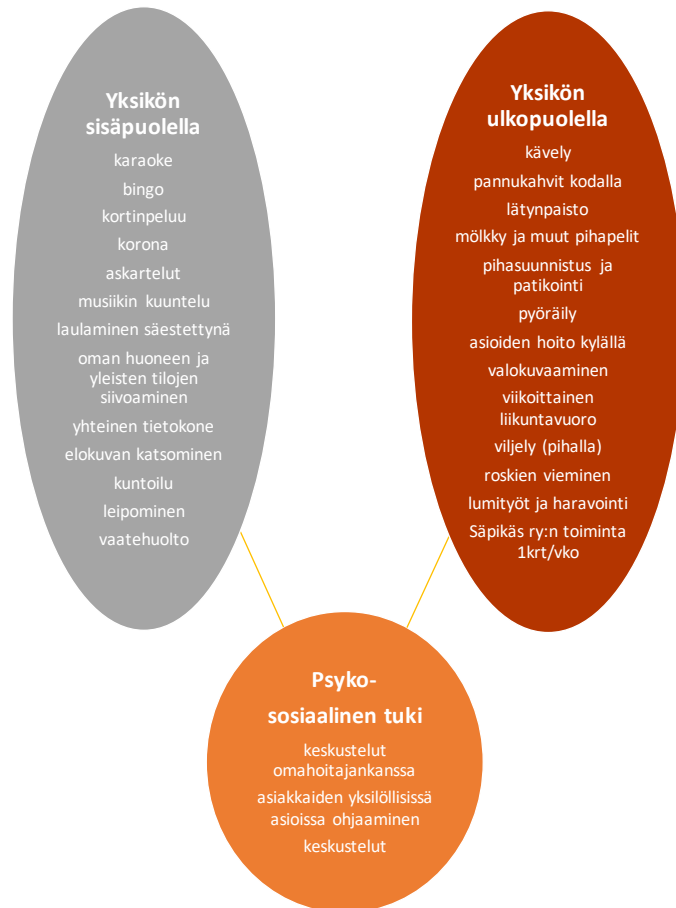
Yksikön sisäpuolella

karaoke

bingo

kortinpeluu

korona

askartelut

musiikin kuuntelu

laulaminen säestettynä

oman huoneen ja yleisten tilojen siivoaminen

yhteinen tietokone

elokuvan katsominen

kuntoilu

leipominen

vaatehuolto

Yksikön ulkopuolella

kävely

pannukahvit kodalla

lätynpaisto

mölkky ja muut pihapelit

pihasuunnistus ja patikointi

pyöräily

asioiden hoito kylällä

valokuvaaminen

viikoittainen liikuntavuoro

viljely (pihalla)

roskien vieminen

lumityöt ja haravointi

Säpikäs ry:n toiminta 1krt/vko

Psyko-sosiaalinen tuki

keskustelut omahoitajankanssa

asiakkaiden yksilöllisissä asioissa ohjaaminen

keskustelut